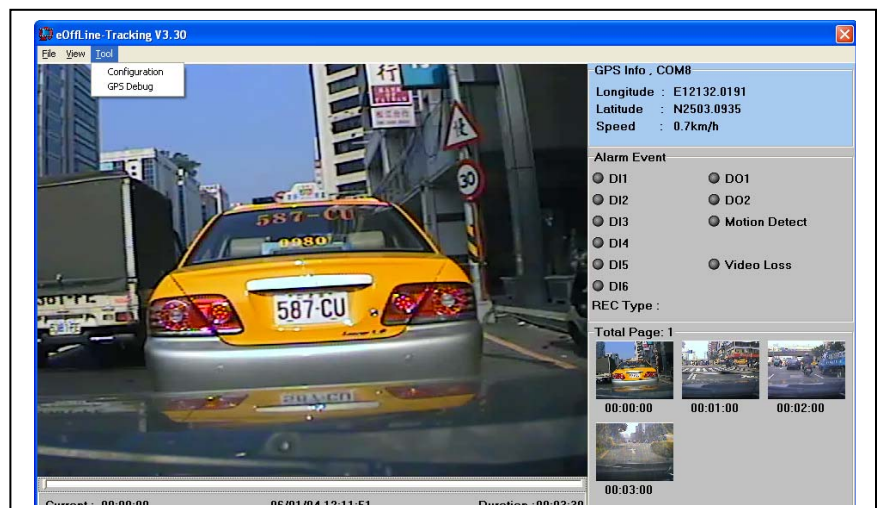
eOffLine-Tracking V3.30

File View Tool

Configuration
GPS Debug

GPS Info , COM8
Longitude : E12132.0191
Latitude : N2503.0935
Speed : 0.7km/h

Alarm Event
DI1
DO1
DI2
DO2
DI3
Motion Detect
DI4
DI5
Video Loss
DI6
REC Type :

Total Page: 1
00:00:00
00:01:00
00:02:00
00:03:00

587-CU

30

Current : 00:00:00
06/01/04 12:11:51
Duration :00:03:30